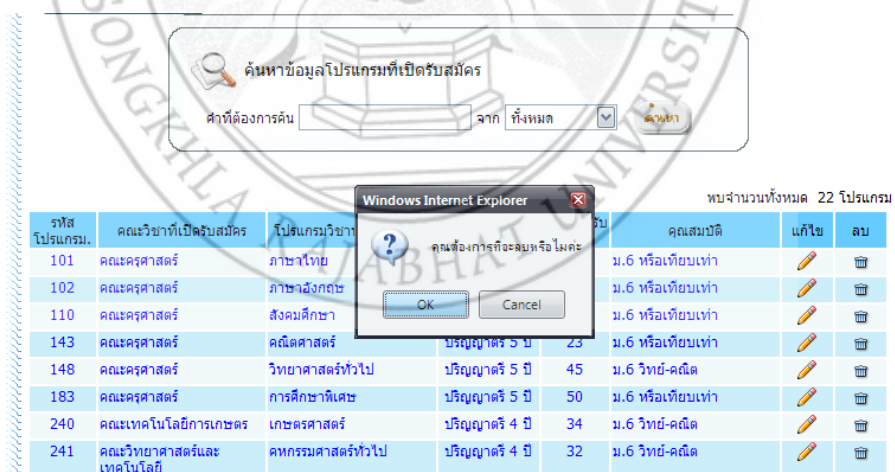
ค้นหาข้อมูลโปรแกรมที่เปิดรับสมัคร

คำที่ต้องการค้น [ ] จาก ทั้งหมด ค้นหา

พบจำนวนทั้งหมด 22 โปรแกรม

Windows Internet Explorer

คุณต้องการที่จะลบหรือไม่คะ

OK Cancel

| รหัสโปรแกรม. | คณะวิชาที่เปิดรับสมัคร | โปรแกรมวิชา | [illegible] | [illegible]รับ | คุณสมบัติ | แก้ไข | ลบ |
|---|---|---|---|---|---|---|---|
| 101 | คณะครุศาสตร์ | ภาษาไทย | | | ม.6 หรือเทียบเท่า | | |
| 102 | คณะครุศาสตร์ | ภาษาอังกฤษ | | | ม.6 หรือเทียบเท่า | | |
| 110 | คณะครุศาสตร์ | สังคมศึกษา | | | ม.6 หรือเทียบเท่า | | |
| 143 | คณะครุศาสตร์ | คณิตศาสตร์ | ปริญญาตรี 5 ปี | 23 | ม.6 หรือเทียบเท่า | | |
| 148 | คณะครุศาสตร์ | วิทยาศาสตร์ทั่วไป | ปริญญาตรี 5 ปี | 45 | ม.6 วิทย์-คณิต | | |
| 183 | คณะครุศาสตร์ | การศึกษาพิเศษ | ปริญญาตรี 5 ปี | 50 | ม.6 หรือเทียบเท่า | | |
| 240 | คณะเทคโนโลยีการเกษตร | เกษตรศาสตร์ | ปริญญาตรี 4 ปี | 34 | ม.6 วิทย์-คณิต | | |
| 241 | คณะวิทยาศาสตร์และเทคโนโลยี | คหกรรมศาสตร์ทั่วไป | ปริญญาตรี 4 ปี | 32 | ม.6 วิทย์-คณิต | | |